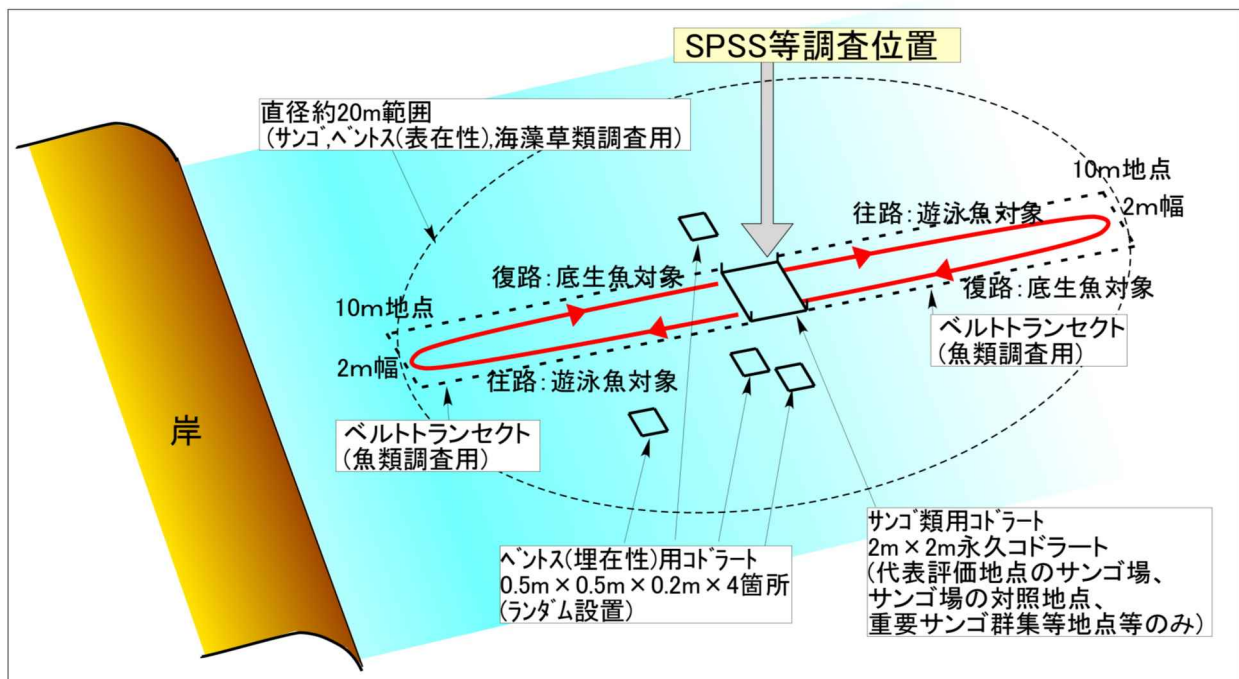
SPSS等調査位置

直径約20m範囲
（サンゴ,ベントス(表在性),海藻草類調査用）

10m地点
2m幅
往路：遊泳魚対象
復路：底生魚対象
ベルトトランセクト
（魚類調査用）

復路：底生魚対象
10m地点
2m幅
往路：遊泳魚対象
ベルトトランセクト
（魚類調査用）

岸

ベントス(埋在性)用コドラート
0.5m × 0.5m × 0.2m × 4箇所
(ランダム設置)

サンゴ類用コドラート
2m × 2m永久コドラート
(代表評価地点のサンゴ場、
サンゴ場の対照地点、
重要サンゴ群集等地点等のみ)